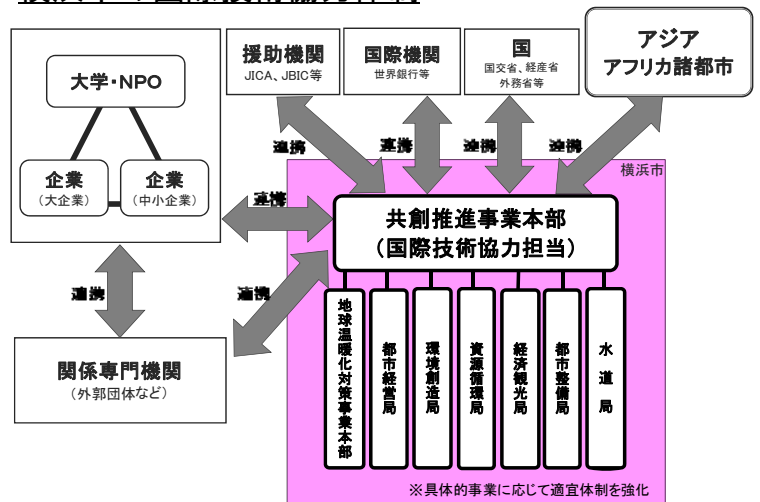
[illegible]

大学・NPO

企業
（大企業）

企業
（中小企業）

援助機関
JICA、JBIC等

国際機関
世界銀行等

国
国交省、経産省
外務省等

アジア
アフリカ諸都市

連携

連携

連携

連携

連携

横浜市

共創推進事業本部
（国際技術協力担当）

連携

連携

関係専門機関
（外郭団体など）

地球温暖化対策事業本部

都市経営局

環境創造局

資源循環局

経済観光局

都市整備局

水道局

※具体的事業に応じて適宜体制を強化